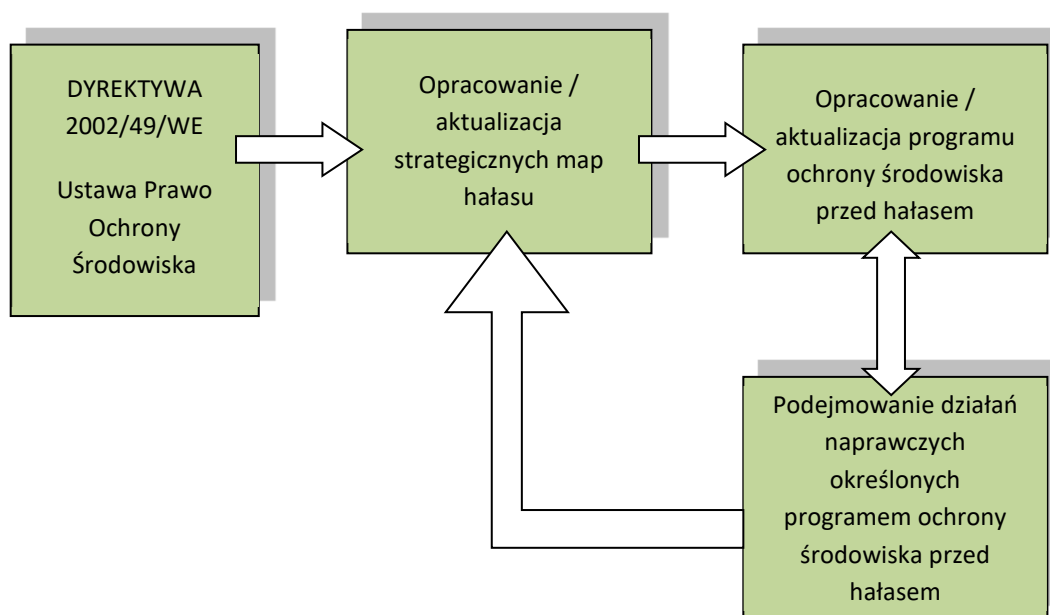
DYREKTYWA 2002/49/WE

Ustawa Prawo Ochrony Środowiska

Opracowanie / aktualizacja strategicznych map hałasu

Opracowanie / aktualizacja programu ochrony środowiska przed hałasem

Podejmowanie działań naprawczych określonych programem ochrony środowiska przed hałasem